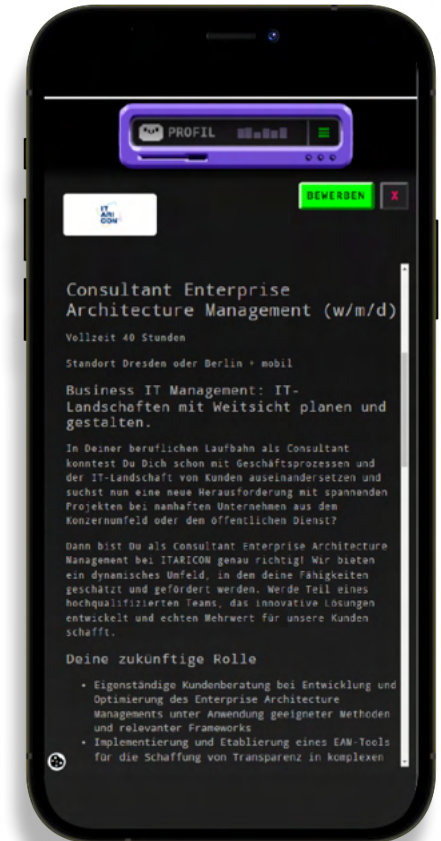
PROFIL

BEWERBEN

X

IT ARI CON

Consultant Enterprise Architecture Management (w/m/d)

Vollzeit 40 Stunden

Standort Dresden oder Berlin + mobil

Business IT Management: IT-Landschaften mit Weitsicht planen und gestalten.

In Deiner beruflichen Laufbahn als Consultant konntest Du Dich schon mit Geschäftsprozessen und der IT-Landschaft von Kunden auseinandersetzen und suchst nun eine neue Herausforderung mit spannenden Projekten bei namhaften Unternehmen aus dem Konzernumfeld oder dem öffentlichen Dienst?

Dann bist Du als Consultant Enterprise Architecture Management bei ITARICON genau richtig! Wir bieten ein dynamisches Umfeld, in dem deine Fähigkeiten geschätzt und gefördert werden. Werde Teil eines hochqualifizierten Teams, das innovative Lösungen entwickelt und echten Mehrwert für unsere Kunden schafft.

Deine zukünftige Rolle

• Eigenständige Kundenberatung bei Entwicklung und Optimierung des Enterprise Architecture Managements unter Anwendung geeigneter Methoden und relevanter Frameworks
• Implementierung und Etablierung eines EAM-Tools für die Schaffung von Transparenz in komplexen